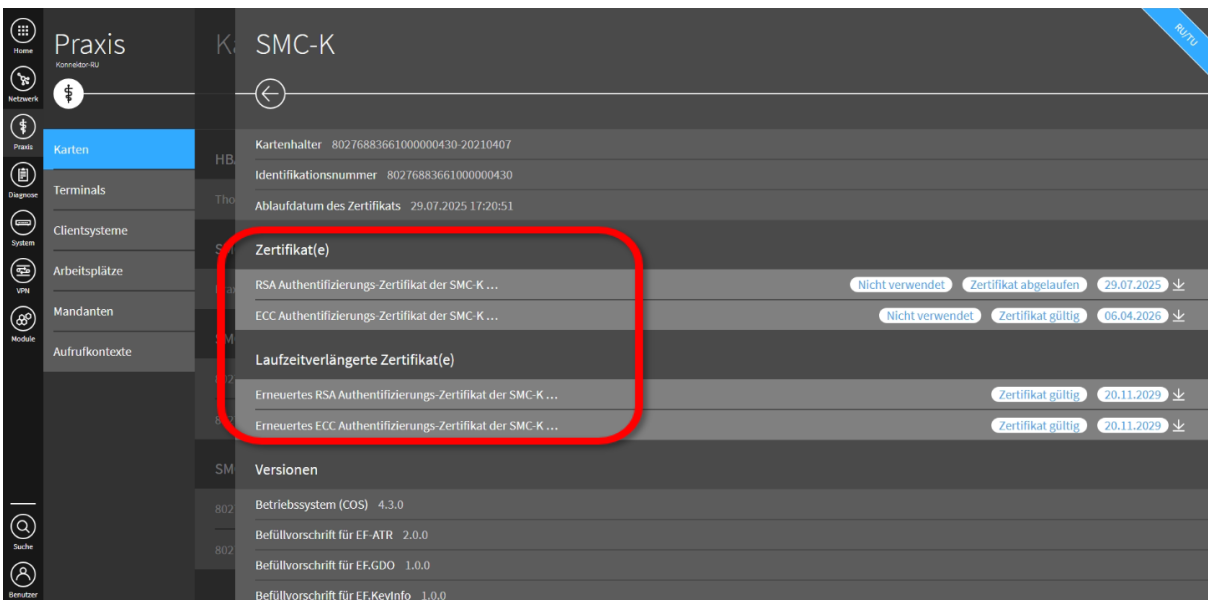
Home
Netzwerk
Praxis
Diagnose
System
VPN
Module
Suche
Benutzer

Praxis
Konnektor-RU

Karten
Terminals
Clientsysteme
Arbeitsplätze
Mandanten
Aufrufkontexte

K
HB
Tho
SM
SM
802
802

SMC-K

RU/TU

Kartenhalter 80276883661000000430-20210407
Identifikationsnummer 80276883661000000430
Ablaufdatum des Zertifikats 29.07.2025 17:20:51

Zertifikat(e)
RSA Authentifizierungs-Zertifikat der SMC-K ... Nicht verwendet Zertifikat abgelaufen 29.07.2025
ECC Authentifizierungs-Zertifikat der SMC-K ... Nicht verwendet Zertifikat gültig 06.04.2026

Laufzeitverlängerte Zertifikat(e)
Erneuertes RSA Authentifizierungs-Zertifikat der SMC-K ... Zertifikat gültig 20.11.2029
Erneuertes ECC Authentifizierungs-Zertifikat der SMC-K ... Zertifikat gültig 20.11.2029

Versionen
Betriebssystem (COS) 4.3.0
Befüllvorschrift für EF-ATR 2.0.0
Befüllvorschrift für EF.GDO 1.0.0
Befüllvorschrift für EF.KeyInfo 1.0.0